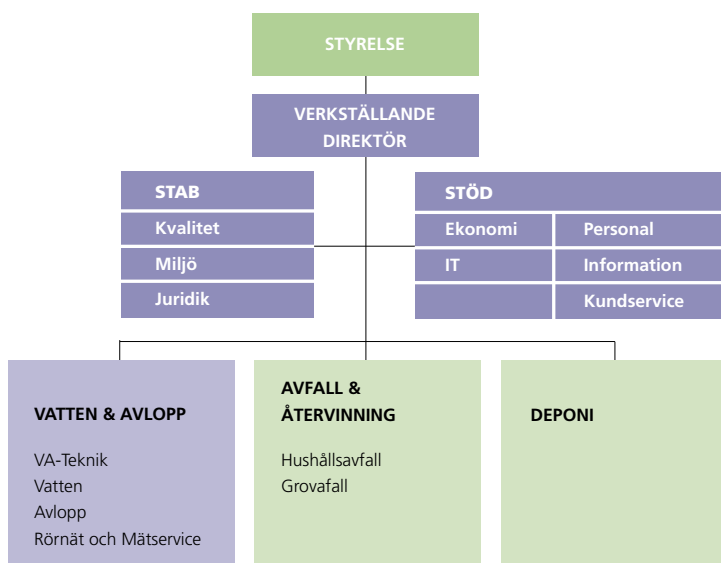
STYRELSE

VERKSTÄLLANDE DIREKTÖR

STAB
Kvalitet
Miljö
Juridik

STÖD
Ekonomi
Personal
IT
Information
Kundservice

VATTEN & AVLOPP

VA-Teknik
Vatten
Avlopp
Rörnät och Mätservice

AVFALL & ÅTERVINNING

Hushållsavfall
Grovafall

DEPONI